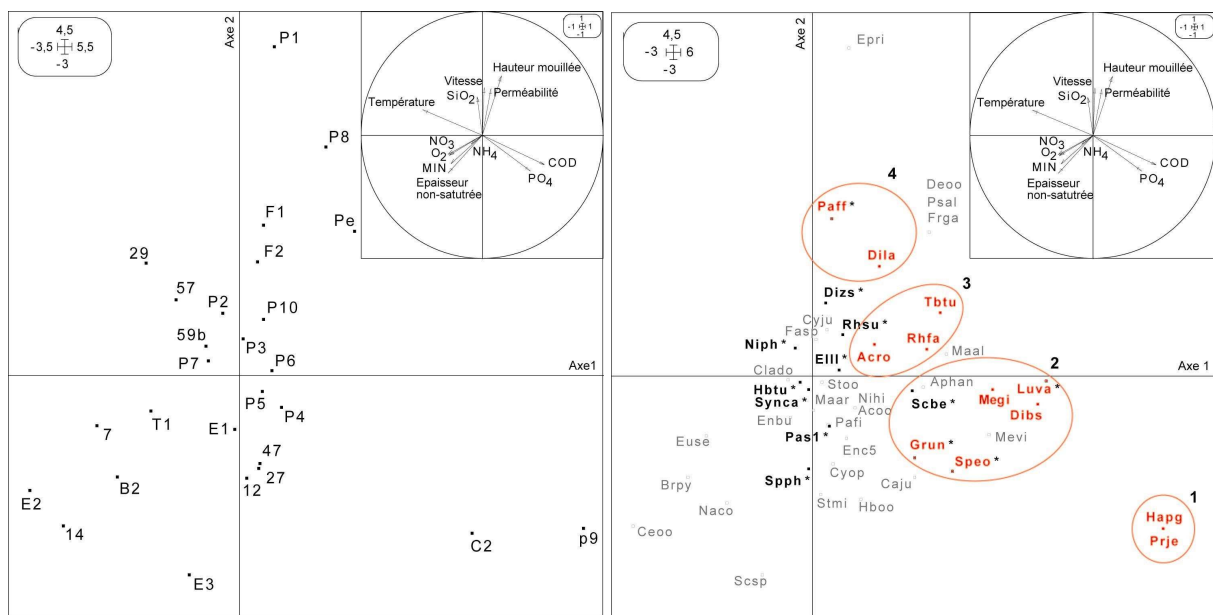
4,5
-3,5 5,5
-3

Axe 2

P1

1
-1 1
-1

Vitesse
SiO$_2$
Hauteur mouillée
Perméabilité
Température
NO$_3$
O$_2$
MIN
NH$_4$
COD
PO$_4$
Epaisseur
non-satutrée

P8
Pe
F1
F2
29
57
P2
P10
59b
P3
P6
P7
Axe1
P5
P4
7
T1
E1
47
27
12
B2
E2
14
C2
p9
E3

4,5
-3 6
-3

Axe 2

Epri

1
-1 1
-1

Vitesse
SiO$_2$
Hauteur mouillée
Perméabilité
Température
NO$_3$
O$_2$
MIN
NH$_4$
COD
PO$_4$
Epaisseur
non-satutrée

4
Deoo
Psal
Frga
Paff *
Dila
3
Dizs *
Tbtu
Cyju
Rhsu *
Faso
Rhfa
Niph *
Acro
Elll *
Maal
2
Clado
Axe 1
Aphan
Luva *
Hbtu *
Stoo
Megi
Synca *
Maar
Nihi
Scbe *
Dibs
Enbu
Acoo
Pafi
Pas1 *
Mevi
Euse
Enc5
Grun *
Speo *
Cyop
Spph *
Caju
Brpy
1
Stmi
Hboo
Naco
Hapg
Prje
Ceoo
Scsp